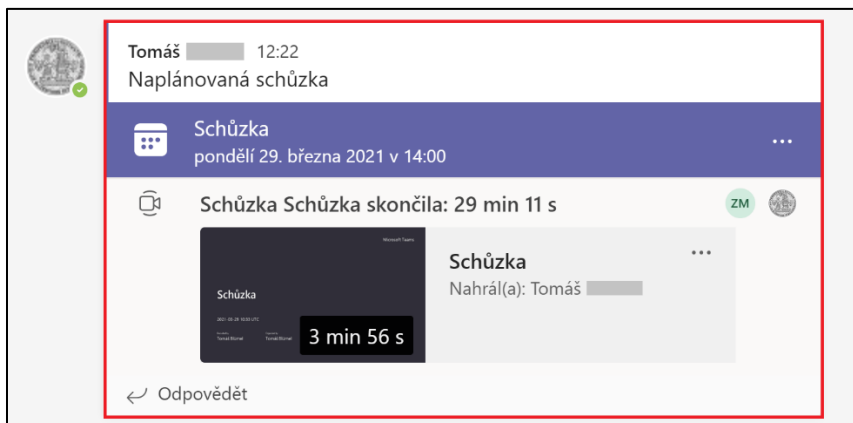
Tomáš 12:22
Naplánovaná schůzka

Schůzka
pondělí 29. března 2021 v 14:00

...

Schůzka Schůzka skončila: 29 min 11 s

ZM

Microsoft Teams

Schůzka

2021-03-29 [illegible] UTC

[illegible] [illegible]

3 min 56 s

Schůzka
Nahrál(a): Tomáš

...

Odpovědět